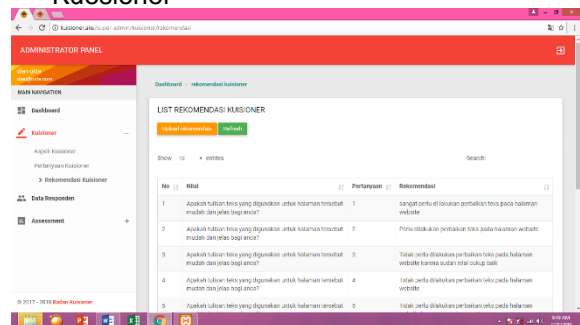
Kuisioner

kuisioner.tak/super-admin/kuisioner/rekomendasi

ADMINISTRATOR PANEL

MAIN NAVIGATION

Dashboard

Kuisioner

Aspek Kuisioner

Pertanyaan Kuisioner

> Rekomendasi Kuisioner

Data Responden

Assessment

© 2017 - 2018 Badan Kuisioner

Dashboard > rekomendasi kuisioner

LIST REKOMENDASI KUISIONER

Upload rekomendasi Refresh

Show 10 entries

Search:

| No | Nilai | Pertanyaan | Rekomendasi |
|---|---|---|---|
| 1 | Apakah tulisan teks yang digunakan untuk halaman tersebut mudah dan jelas bagi anda? | 1 | sangat perlu dilakukan perbaikan teks pada halaman website |
| 2 | Apakah tulisan teks yang digunakan untuk halaman tersebut mudah dan jelas bagi anda? | 2 | Perlu dilakukan perbaikan teks pada halaman website |
| 3 | Apakah tulisan teks yang digunakan untuk halaman tersebut mudah dan jelas bagi anda? | 3 | Tidak perlu dilakukan perbaikan teks pada halaman website karena sudah nilai cukup baik |
| 4 | Apakah tulisan teks yang digunakan untuk halaman tersebut mudah dan jelas bagi anda? | 4 | Tidak perlu dilakukan perbaikan teks pada halaman website karena sudah nilai baik |
| 5 | Apakah tulisan teks yang digunakan untuk halaman tersebut mudah dan jelas bagi anda? | 5 | Tidak perlu dilakukan perbaikan teks pada halaman website |